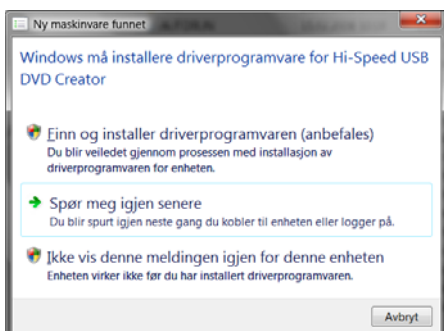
Ny maskinvare funnet

Windows må installere driverprogramvare for Hi-Speed USB DVD Creator

Finn og installer driverprogramvaren (anbefales)
Du blir veiledet gjennom prosessen med installasjon av driverprogramvaren for enheten.

Spør meg igjen senere
Du blir spurt igjen neste gang du kobler til enheten eller logger på.

Ikke vis denne meldingen igjen for denne enheten
Enheten virker ikke før du har installert driverprogramvaren.

Avbryt